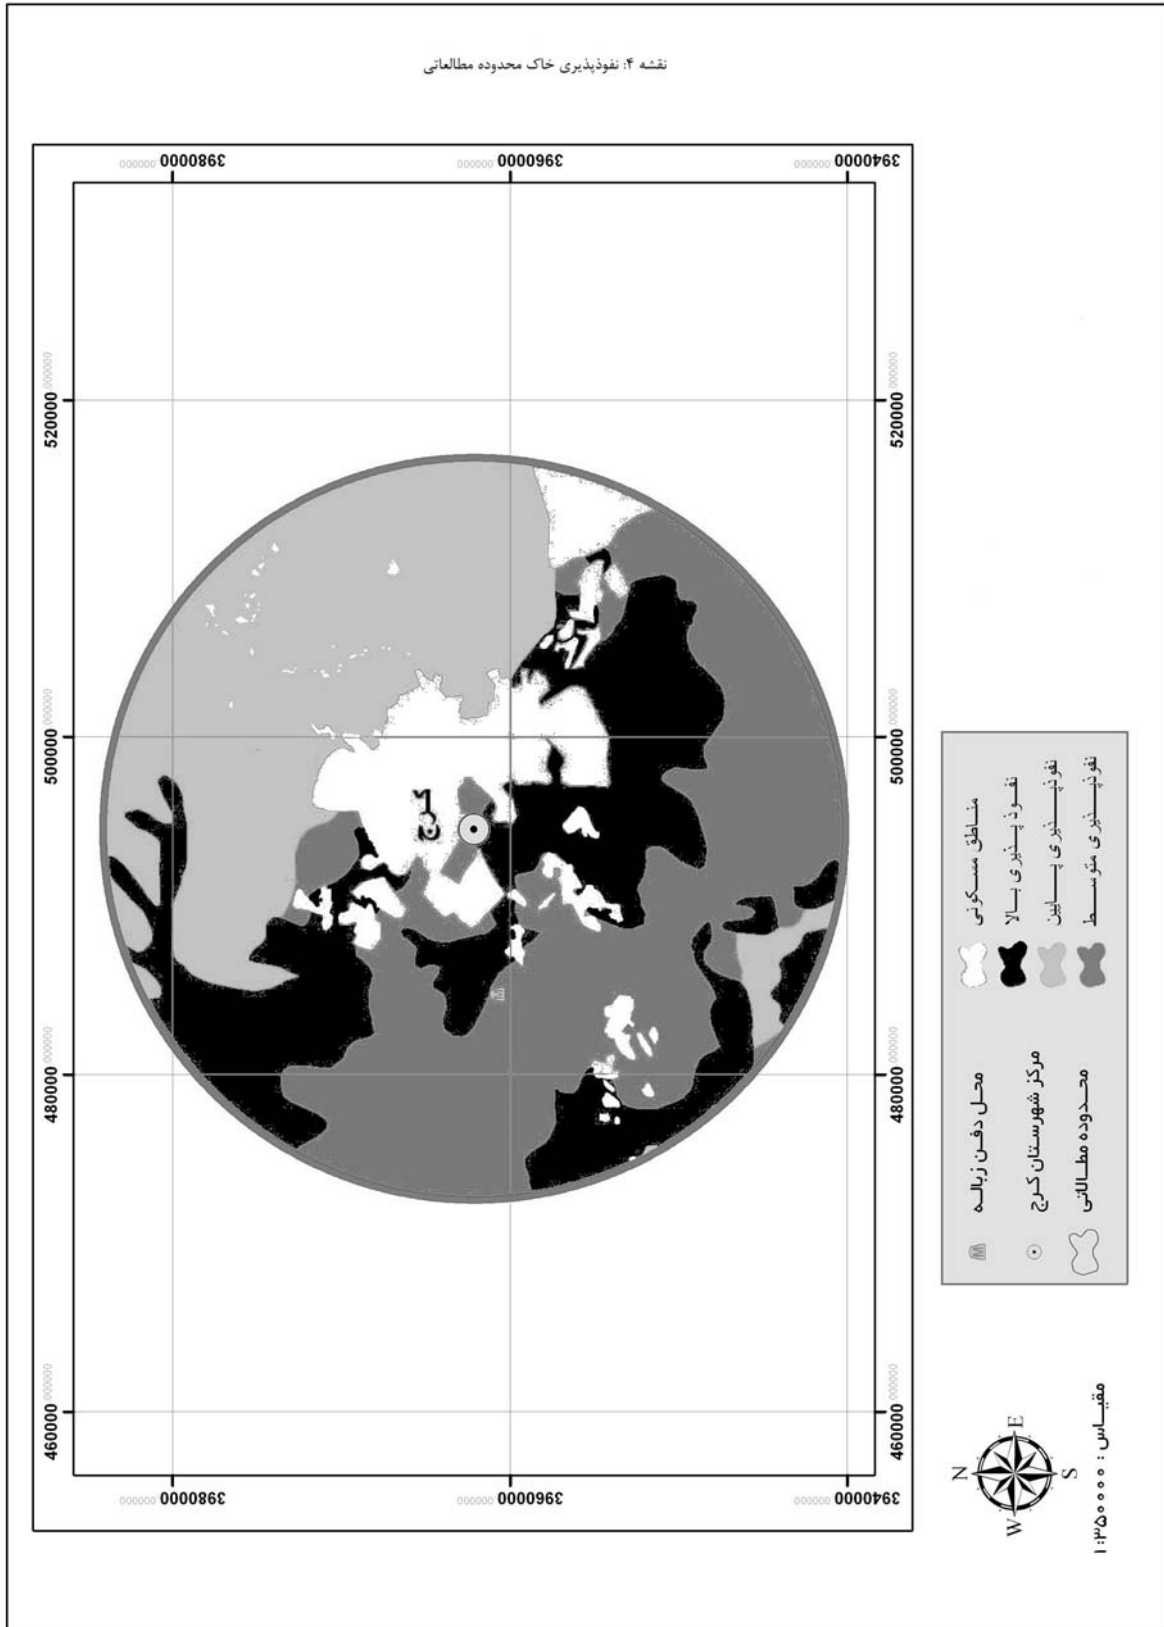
نقشه ۴: نفوذپذیری خاک محدوده مطالعاتی

3980000
3960000
3940000
520000
500000
480000
460000
520000
500000
480000
460000
3980000
3960000
3940000

مناطق مسکونی
نفوذپذیری بالا
نفوذپذیری پایین
نفوذپذیری متوسط
محل دفن زباله
مرکز شهرستان کرج
محدوده مطالعاتی

N
E
S
W

مقیاس : ۱:۳۵۰۰۰۰